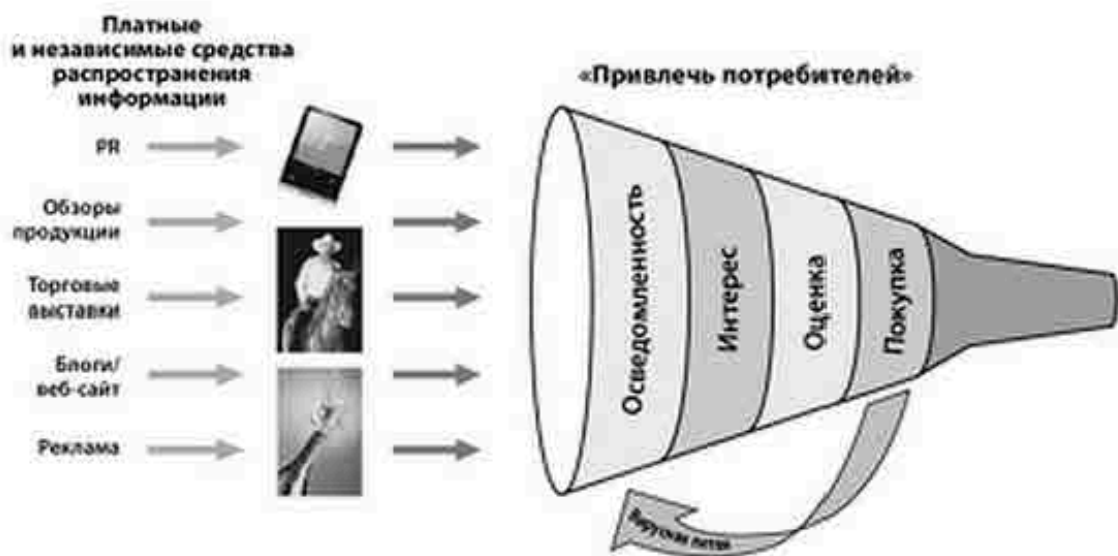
Платные и независимые средства распространения информации

PR

Обзоры продукции

Торговые выставки

Блоги/ веб-сайт

Реклама

«Привлечь потребителей»

Осведомленность

Интерес

Оценка

Покупка

Вирусная петля